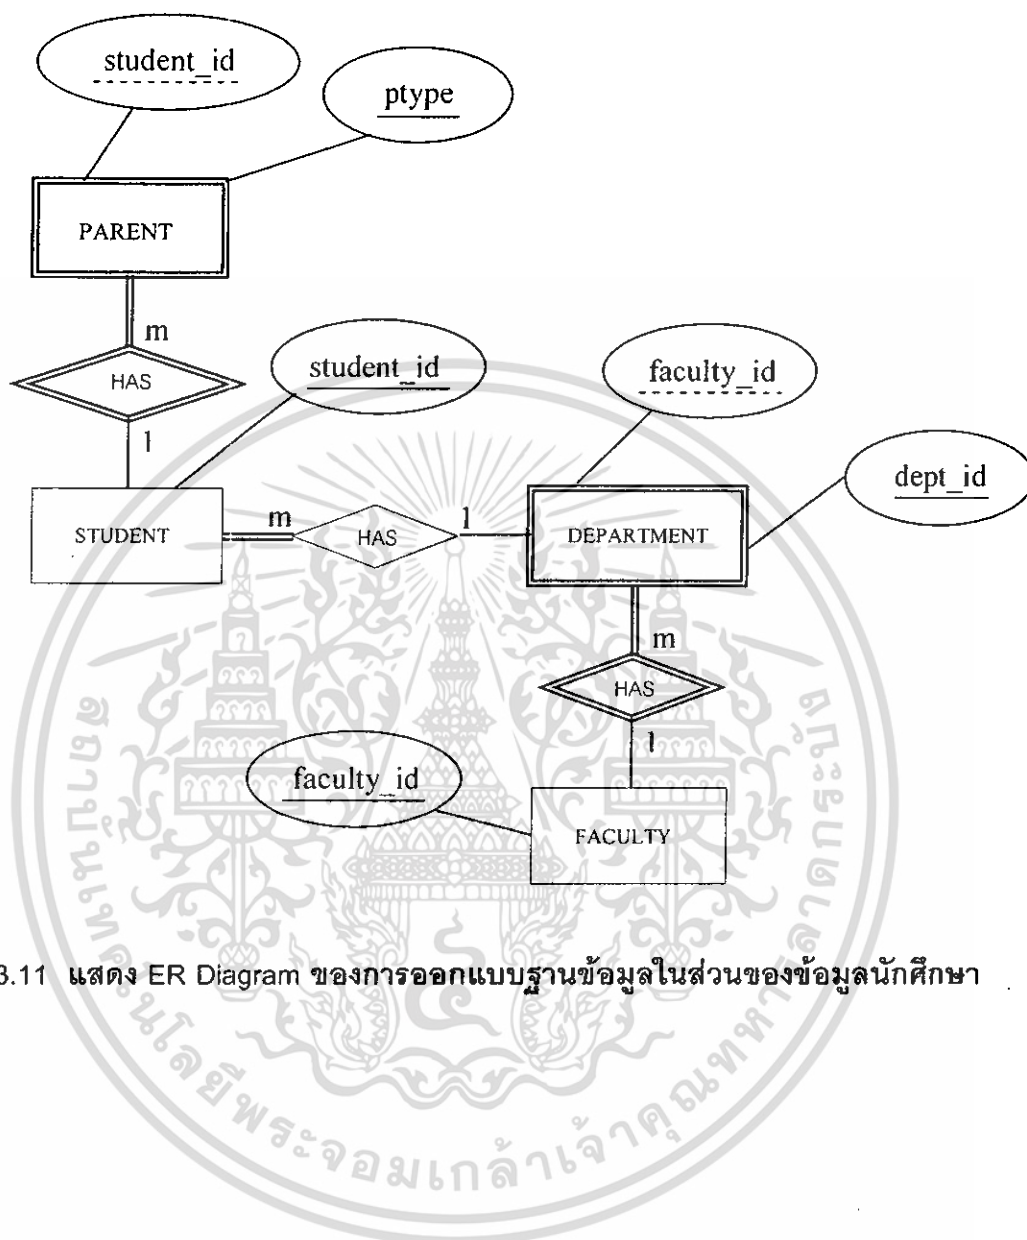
student_id

ptype

PARENT

m

HAS

l

student_id

faculty_id

dept_id

STUDENT

m

HAS

l

DEPARTMENT

m

HAS

l

faculty_id

FACULTY

3.11 แสดง ER Diagram ของการออกแบบฐานข้อมูลในส่วนของข้อมูลนักศึกษา

มหาวิทยาลัยเทคโนโลยีพระจอมเกล้าเจ้าคุณทหารลาดกระบัง